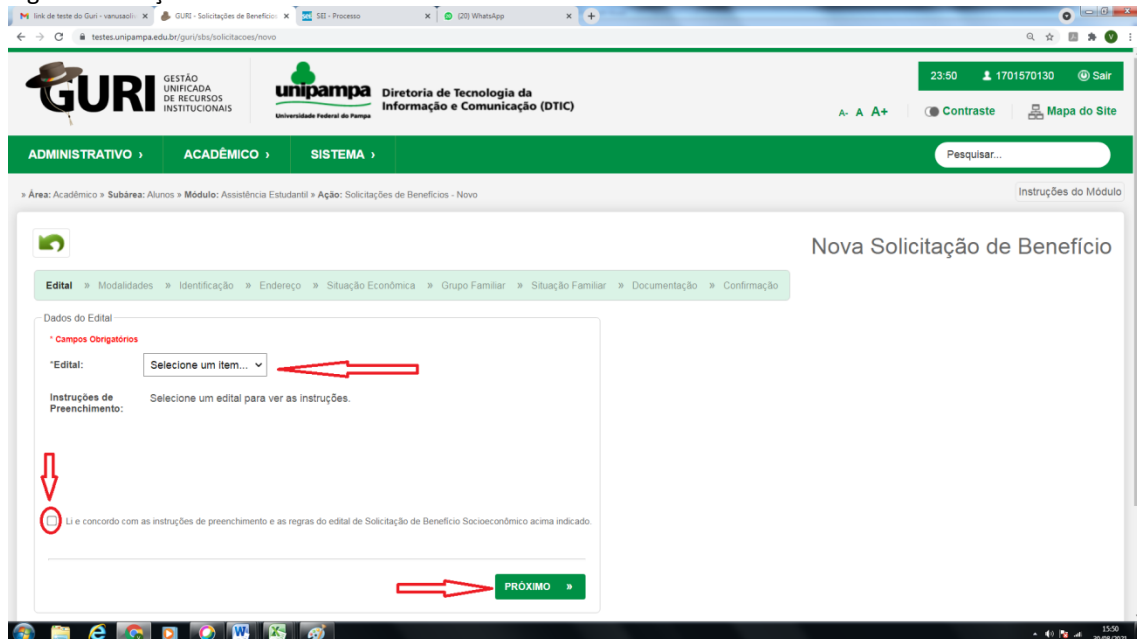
link de teste do Guri - vanusaoli | GURI - Solicitações de Benefícios | SEI - Processo | (20) WhatsApp

testes.unipampa.edu.br/guri/sbs/solicitacoes/novo

GURI GESTÃO UNIFICADA DE RECURSOS INSTITUCIONAIS

unipampa Universidade Federal do Pampa

Diretoria de Tecnologia da Informação e Comunicação (DTIC)

23:50 1701570130 Sair

A- A A+ Contraste Mapa do Site

ADMINISTRATIVO › ACADÊMICO › SISTEMA ›

Pesquisar...

» Área: Acadêmico » Subárea: Alunos » Módulo: Assistência Estudantil » Ação: Solicitações de Benefícios - Novo

Instruções do Módulo

Nova Solicitação de Benefício

Edital » Modalidades » Identificação » Endereço » Situação Econômica » Grupo Familiar » Situação Familiar » Documentação » Confirmação

Dados do Edital

* Campos Obrigatórios

*Edital: Selecione um item...

Instruções de Preenchimento: Selecione um edital para ver as instruções.

Li e concordo com as instruções de preenchimento e as regras do edital de Solicitação de Benefício Socioeconômico acima indicado.

PRÓXIMO »

15:50